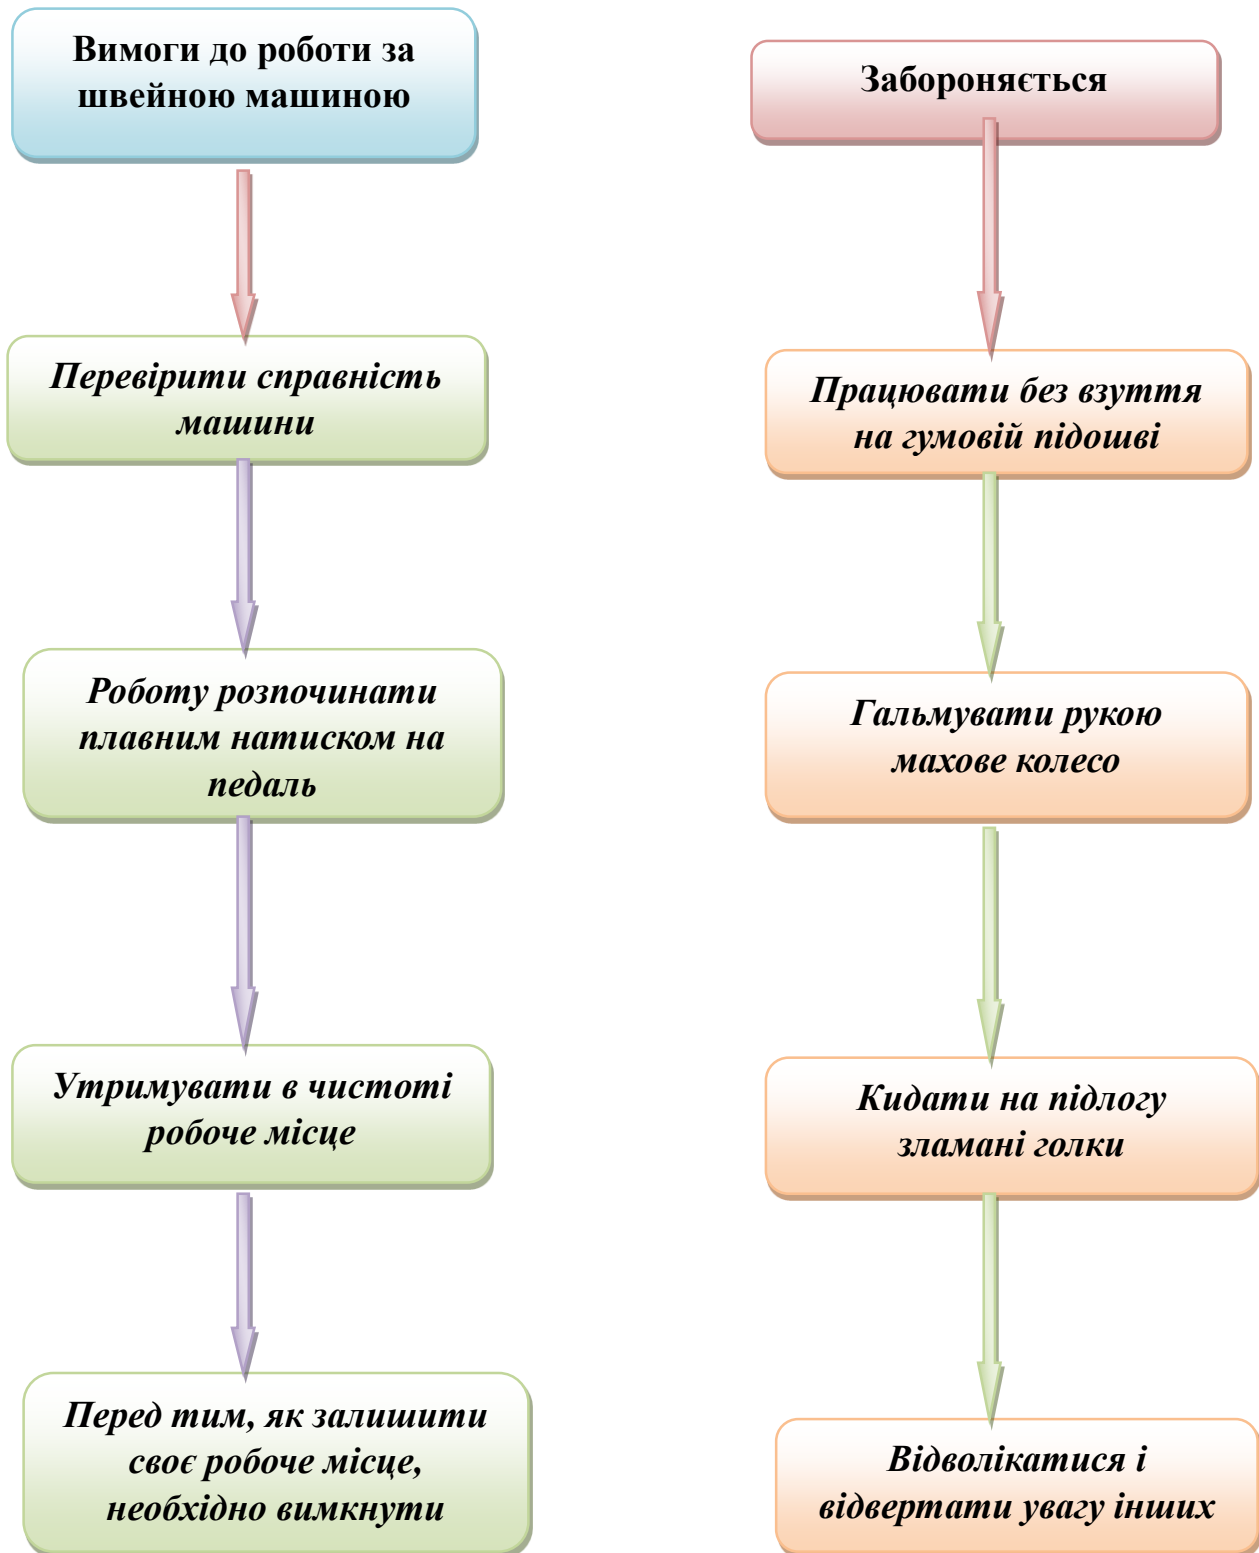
Вимоги до роботи за швейною машиною

Перевірити справність машини

Роботу розпочинати плавним натиском на педаль

Утримувати в чистоті робоче місце

Перед тим, як залишити своє робоче місце, необхідно вимкнути

Забороняється

Працювати без взуття на гумовій підошві

Гальмувати рукою махове колесо

Кидати на підлогу зламані голки

Відволікатися і відвертати увагу інших